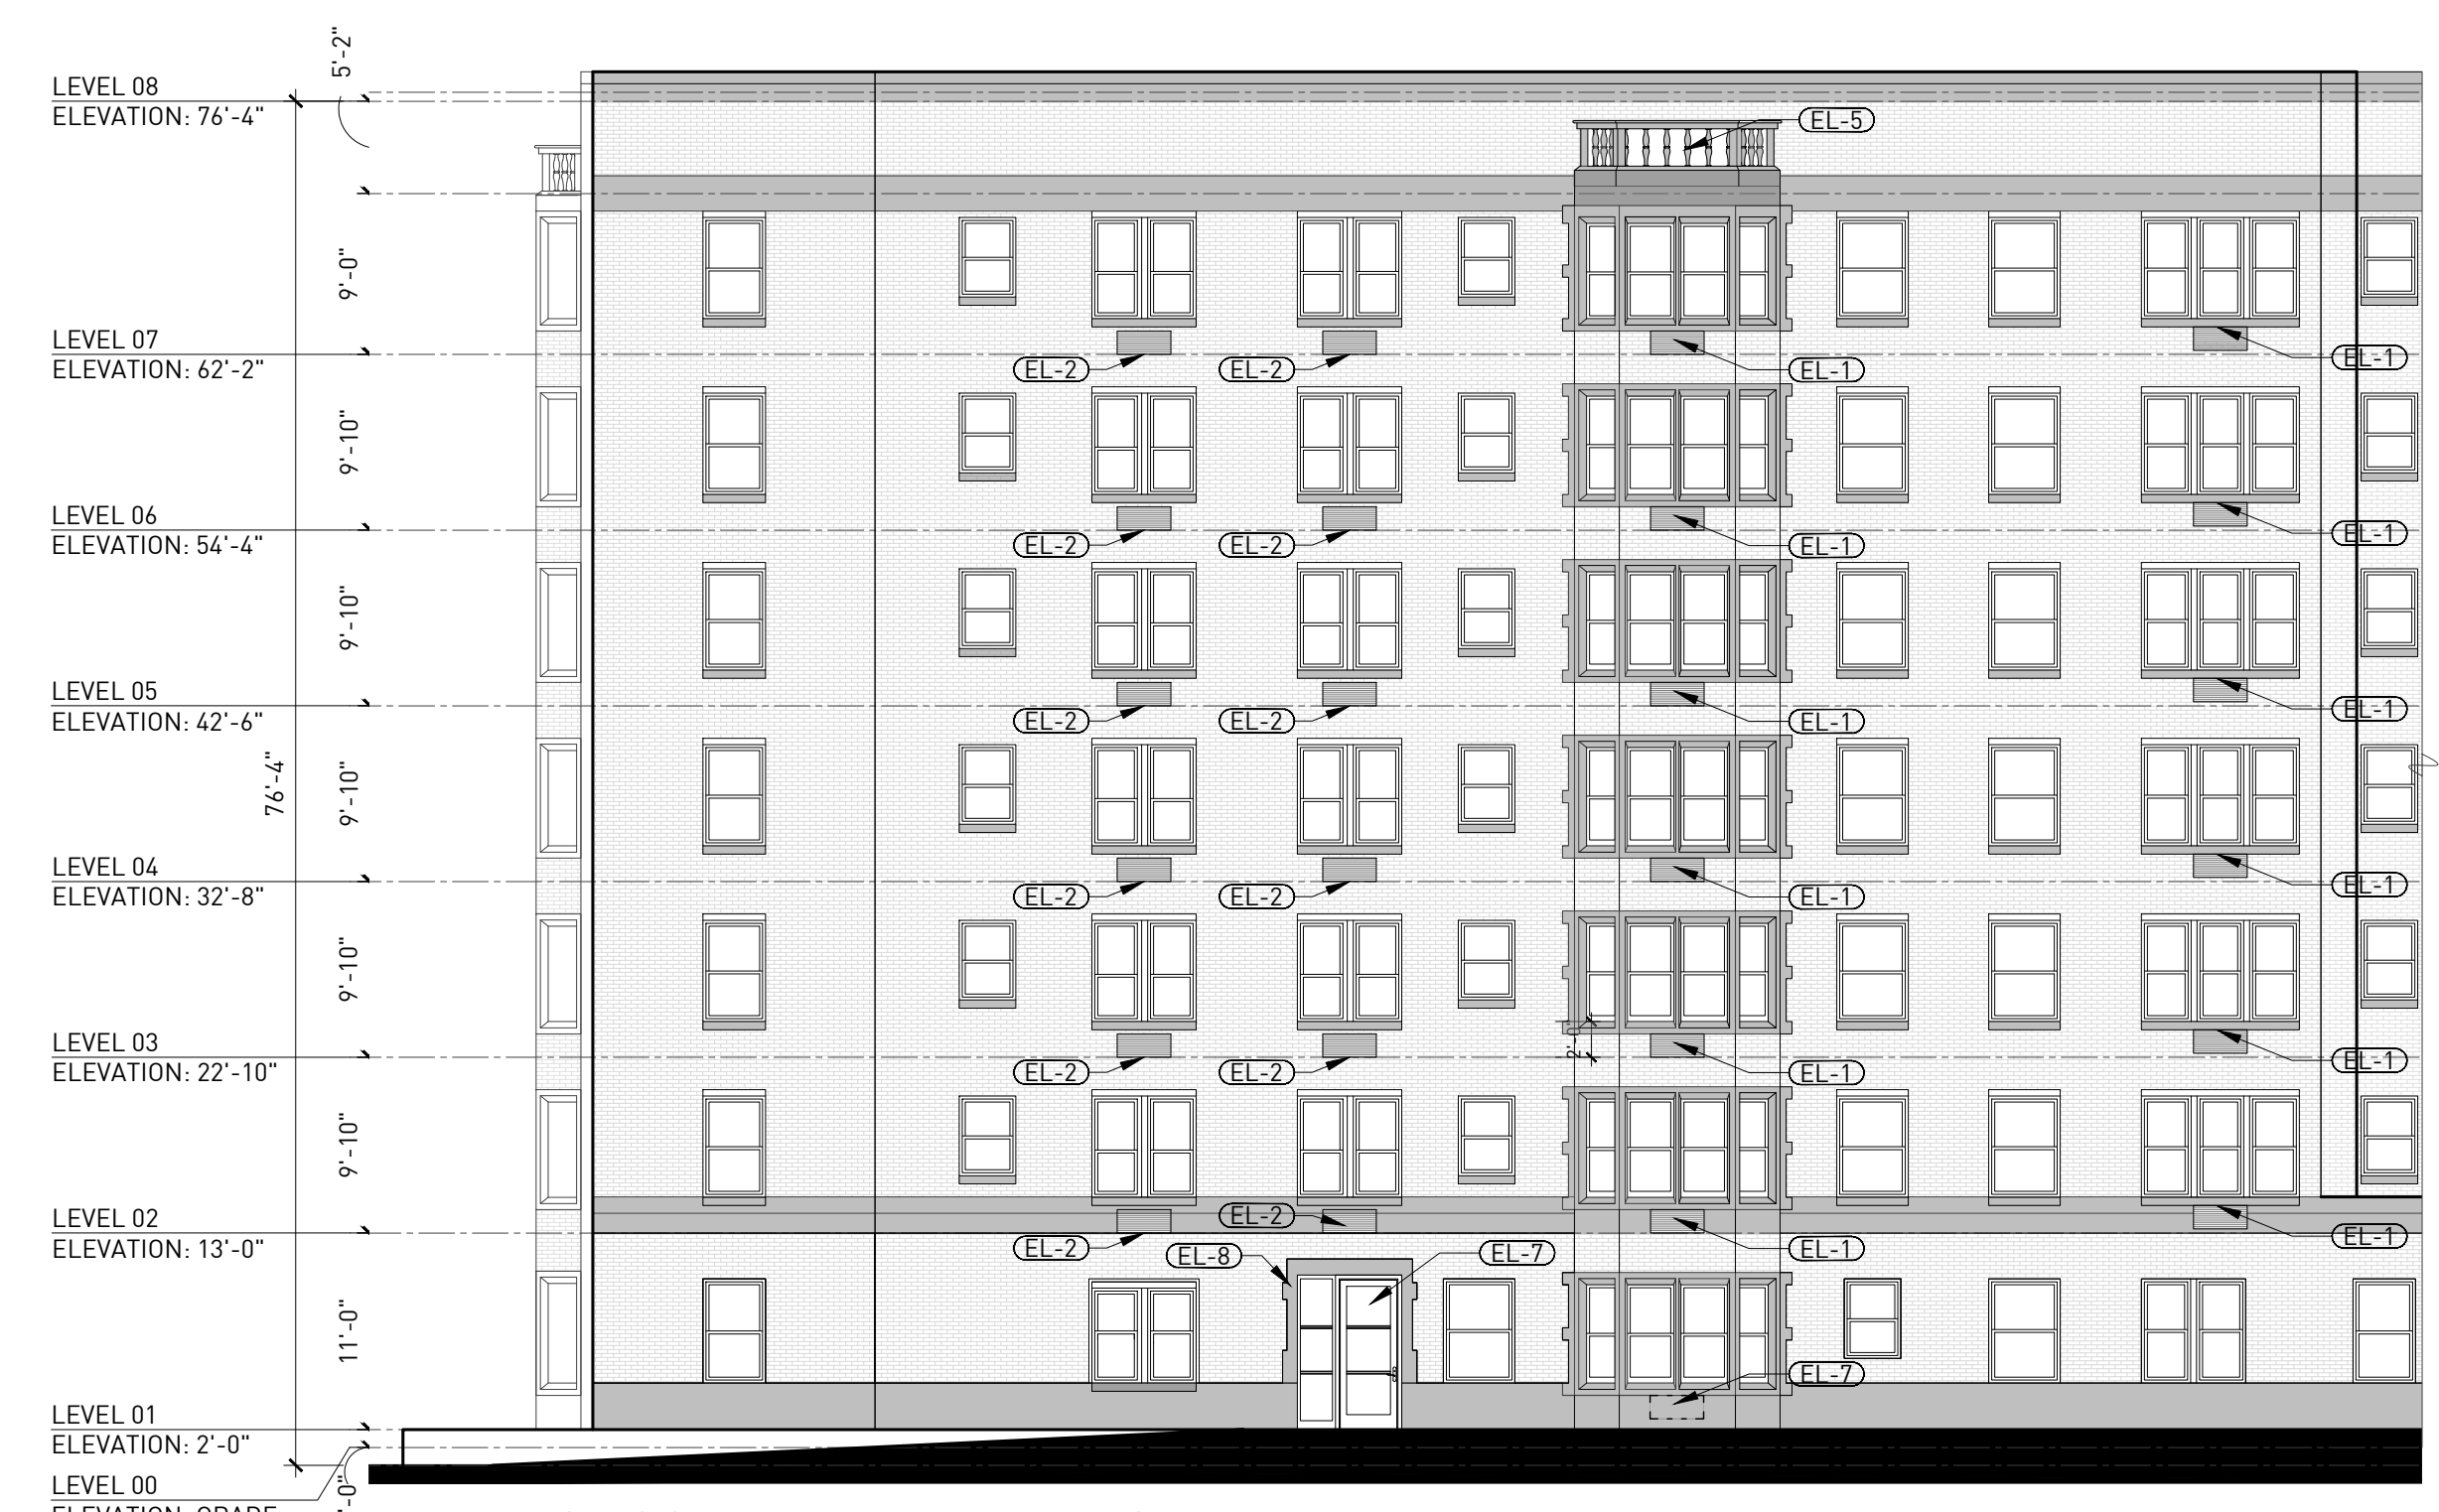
LEVEL 08
ELEVATION: 76'-4"

5'-2"

EL-5

LEVEL 07
ELEVATION: 62'-2"

9'-0"

EL-2 EL-2 EL-1 EL-1

LEVEL 06
ELEVATION: 54'-4"

9'-10"

EL-2 EL-2 EL-1 EL-1

LEVEL 05
ELEVATION: 42'-6"

9'-10"

EL-2 EL-2 EL-1 EL-1

76'-4"

LEVEL 04
ELEVATION: 32'-8"

9'-10"

EL-2 EL-2 EL-1 EL-1

LEVEL 03
ELEVATION: 22'-10"

9'-10"

2'-0"

EL-2 EL-2 EL-1 EL-1

LEVEL 02
ELEVATION: 13'-0"

9'-10"

EL-2 EL-2 EL-1 EL-1

EL-8 EL-7

11'-0"

EL-7

LEVEL 01
ELEVATION: 2'-0"

LEVEL 00
ELEVATION: GRADE

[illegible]'-0"